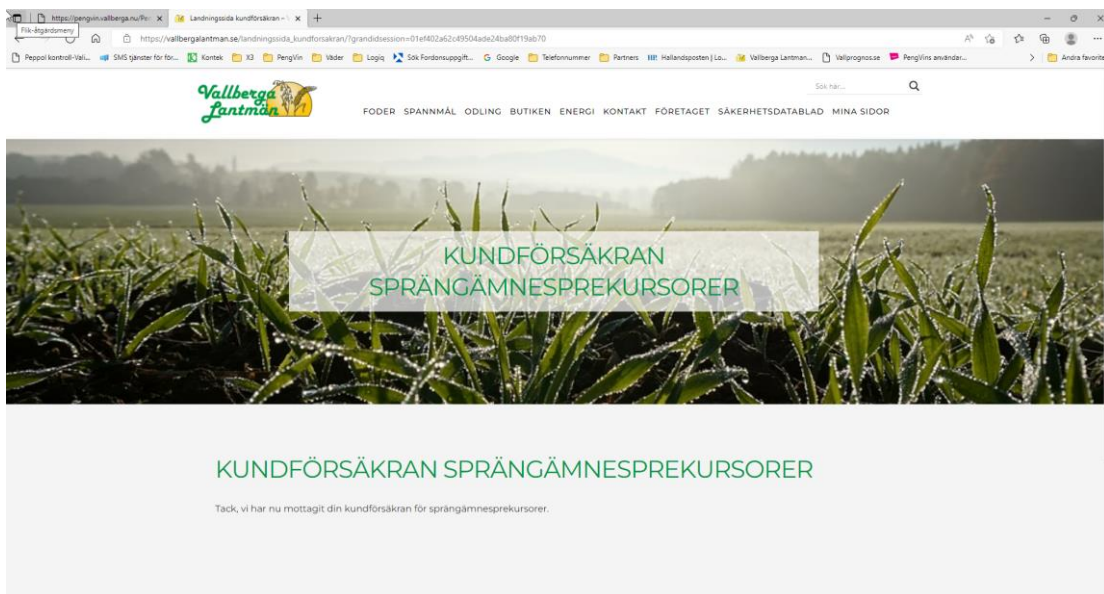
Flik-åtgärdsmeny
https://pengvin.vallberga.nu/Po
Landningssida kundförsäkran
https://vallbergalantman.se/landningssida_kundforsakran/?grandidsession=01ef402a62c49504ade24ba80f19ab70
Peppol kontroll-Vali... SMS tjänster för för... Kontek X3 PengVin Väder Logiq Sök Fordonsuppgift... Google Telefonnummer Partners Hallandsposten | Lo... Vallberga Lantman... Vallprognos.se PengVins användar... Andra favoriter

Vallberga Lantmän

Sök här...

FODER SPANNMÅL ODLING BUTIKEN ENERGI KONTAKT FÖRETAGET SÄKERHETSDATABLAD MINA SIDOR

KUNDFÖRSÄKRAN SPRÄNGÄMNESPREKURSORER

KUNDFÖRSÄKRAN SPRÄNGÄMNESPREKURSORER

Tack, vi har nu mottagit din kundförsäkran för sprängämnesprekursorer.